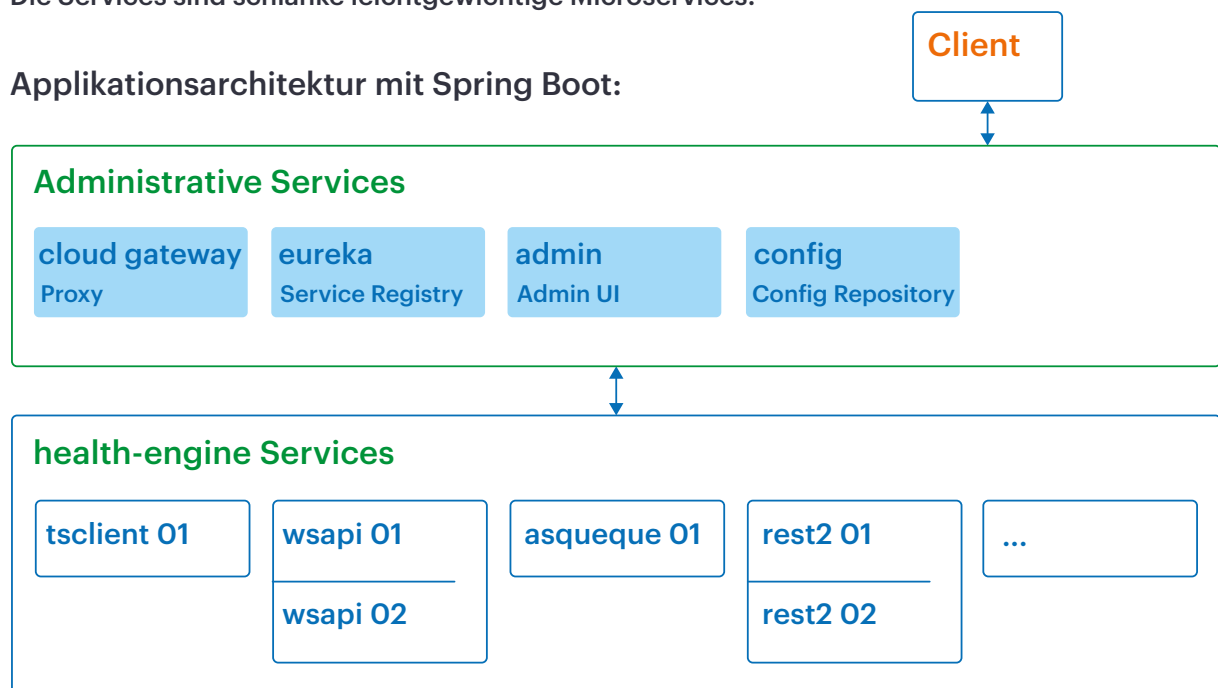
Die Services sind schlanke leichtgewichtige Microservices.

Client

Applikationsarchitektur mit Spring Boot:

Administrative Services

cloud gateway
Proxy

eureka
Service Registry

admin
Admin UI

config
Config Repository

health-engine Services

tsclient 01

wsapi 01

wsapi 02

asqueque 01

rest2 01

rest2 02

...